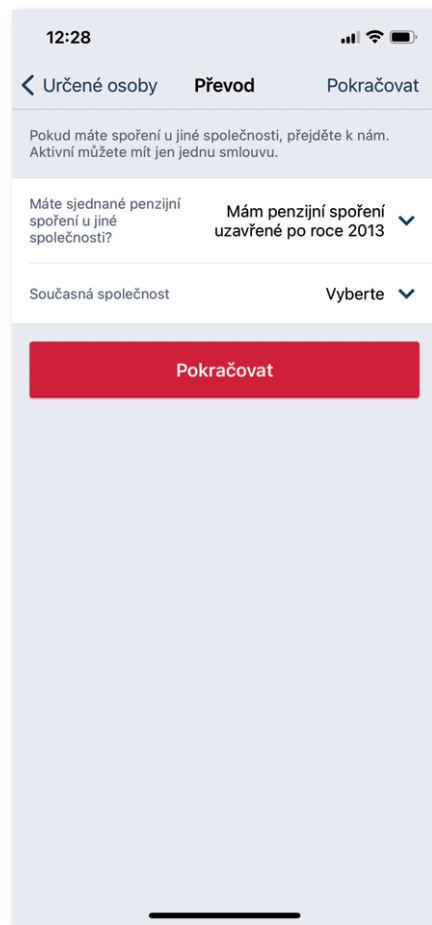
12:28

Určené osoby Převod Pokračovat

Pokud máte spoření u jiné společnosti, přejděte k nám. Aktivní můžete mít jen jednu smlouvu.

Máte sjednané penzijní spoření u jiné společnosti?
Mám penzijní spoření uzavřené po roce 2013

Současná společnost
Vyberte

Pokračovat